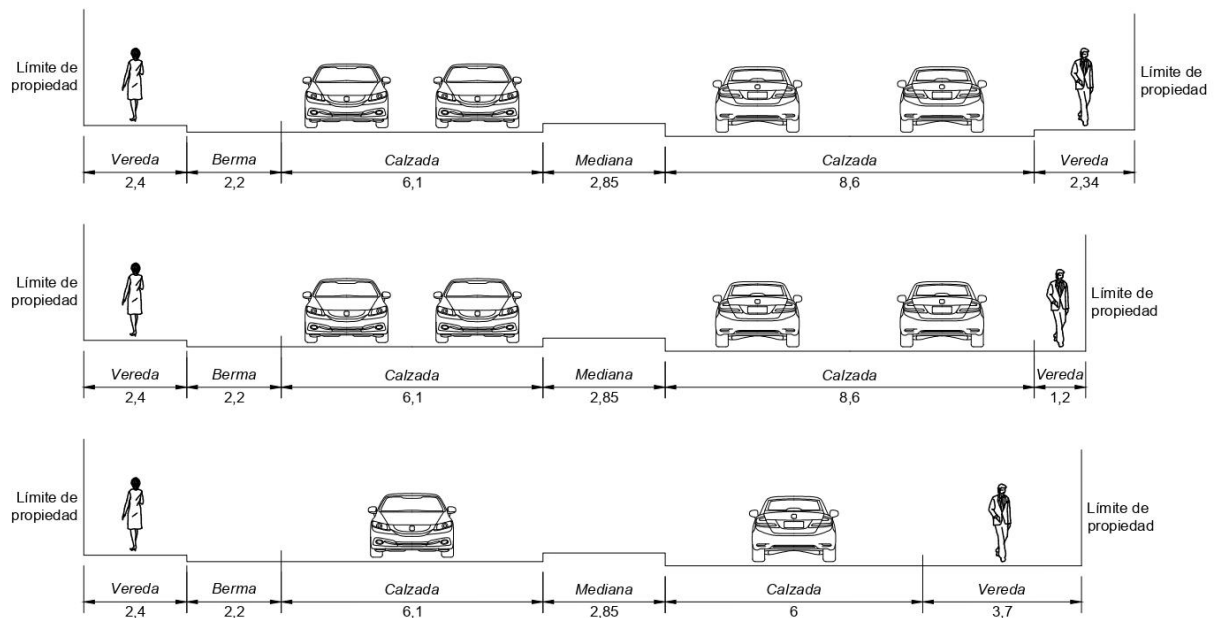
Límite de propiedad

Límite de propiedad

| Vereda | Berma | Calzada | Mediana | Calzada | Vereda |
|---|---|---|---|---|---|
| 2,4 | 2,2 | 6,1 | 2,85 | 8,6 | 2,34 |

Límite de propiedad

Límite de propiedad

| Vereda | Berma | Calzada | Mediana | Calzada | Vereda |
|---|---|---|---|---|---|
| 2,4 | 2,2 | 6,1 | 2,85 | 8,6 | 1,2 |

Límite de propiedad

Límite de propiedad

| Vereda | Berma | Calzada | Mediana | Calzada | Vereda |
|---|---|---|---|---|---|
| 2,4 | 2,2 | 6,1 | 2,85 | 6 | 3,7 |